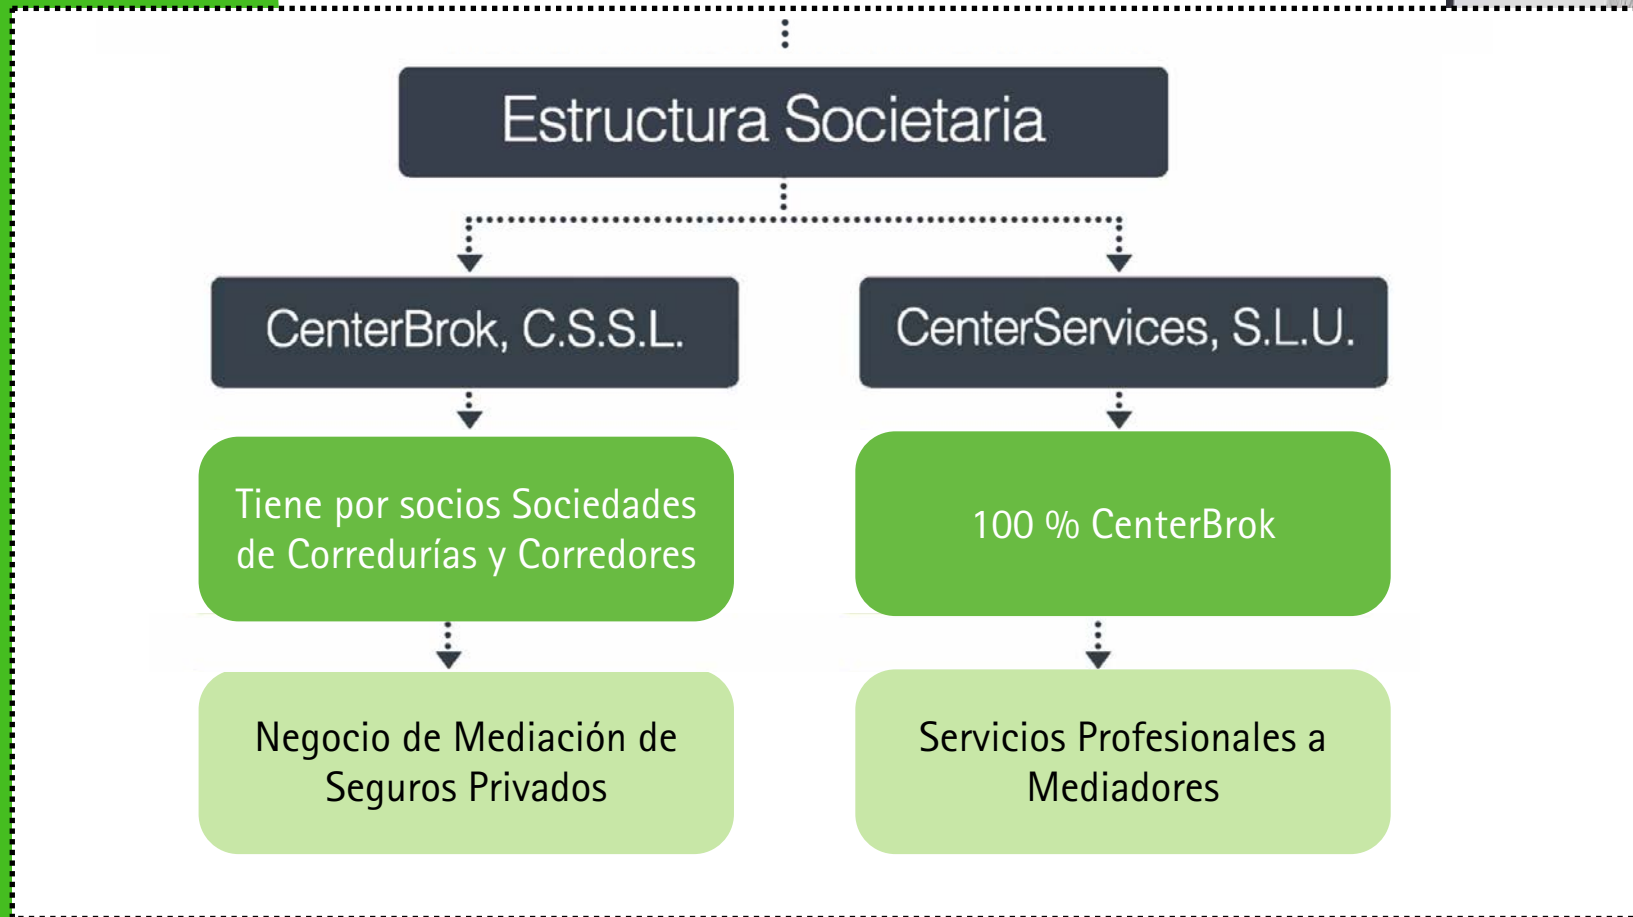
Estructura Societaria

CenterBrok, C.S.S.L.

CenterServices, S.L.U.

Tiene por socios Sociedades de Corredurías y Corredores

100 % CenterBrok

Negocio de Mediación de Seguros Privados

Servicios Profesionales a Mediadores